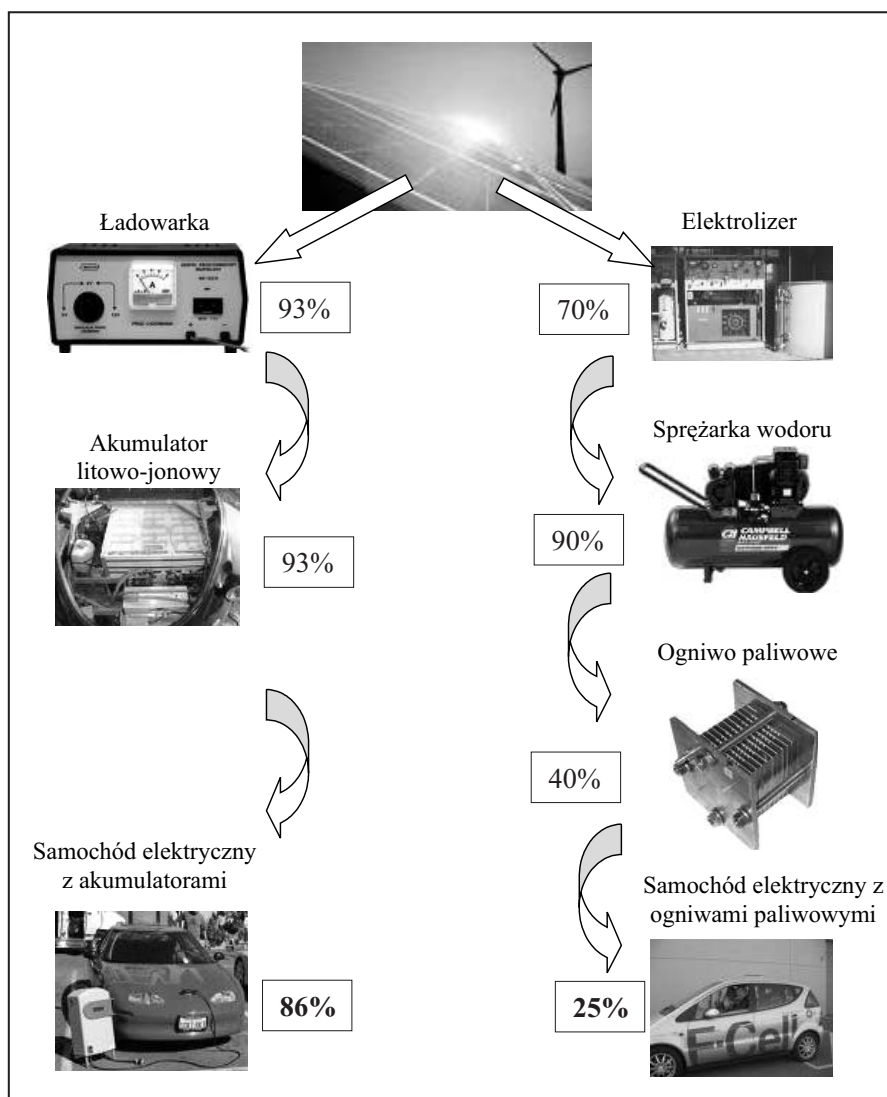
Ładowarka

93%

Elektrolizer

70%

Akumulator litowo-jonowy

93%

Sprężarka wodoru

90%

Ogniwo paliwowe

40%

Samochód elektryczny z akumulatorami

86%

Samochód elektryczny z ogniwami paliwowymi

25%

CAMPBELL HAUSFELD

E-Cell